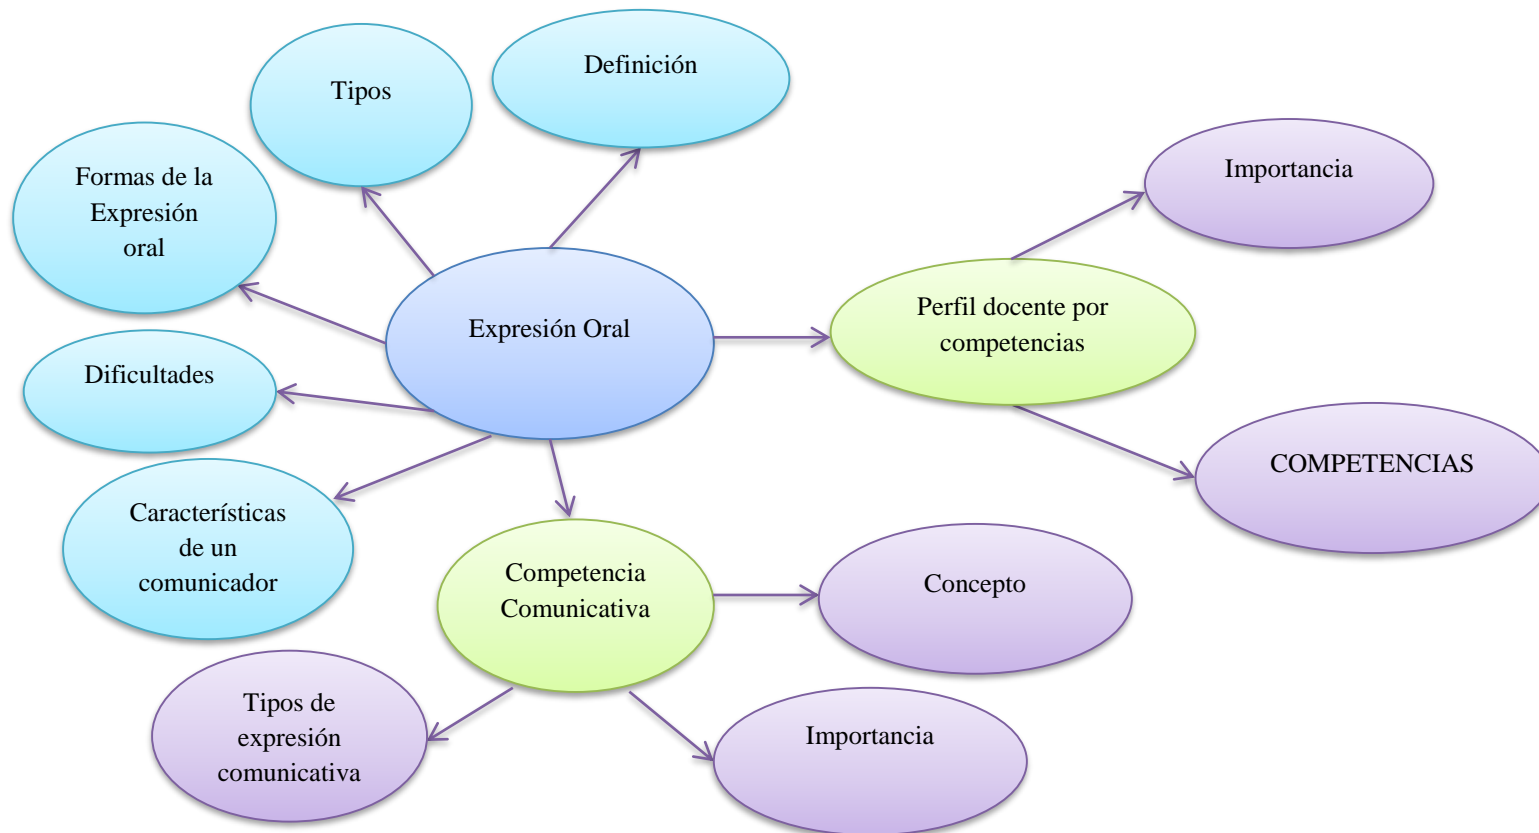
Tipos

Definición

Formas de la Expresión oral

Importancia

Expresión Oral

Perfil docente por competencias

Dificultades

COMPETENCIAS

Características de un comunicador

Competencia Comunicativa

Concepto

Tipos de expresión comunicativa

Importancia